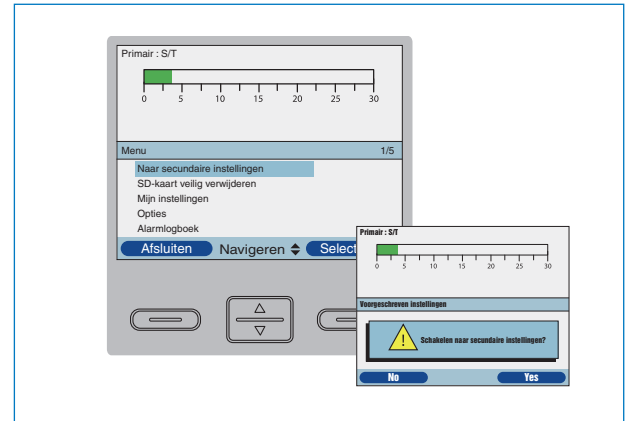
Primair : S/T

0 5 10 15 20 25 30

Menu 1/5

Naar secundaire instellingen
SD-kaart veilig verwijderen
Mijn instellingen
Opties
Alarmlogboek

Afsluiten Navigeren Select

Primair : S/T

0 5 10 15 20 25 30

Voorgeschreven instellingen

Schakelen naar secundaire instellingen?

No Yes